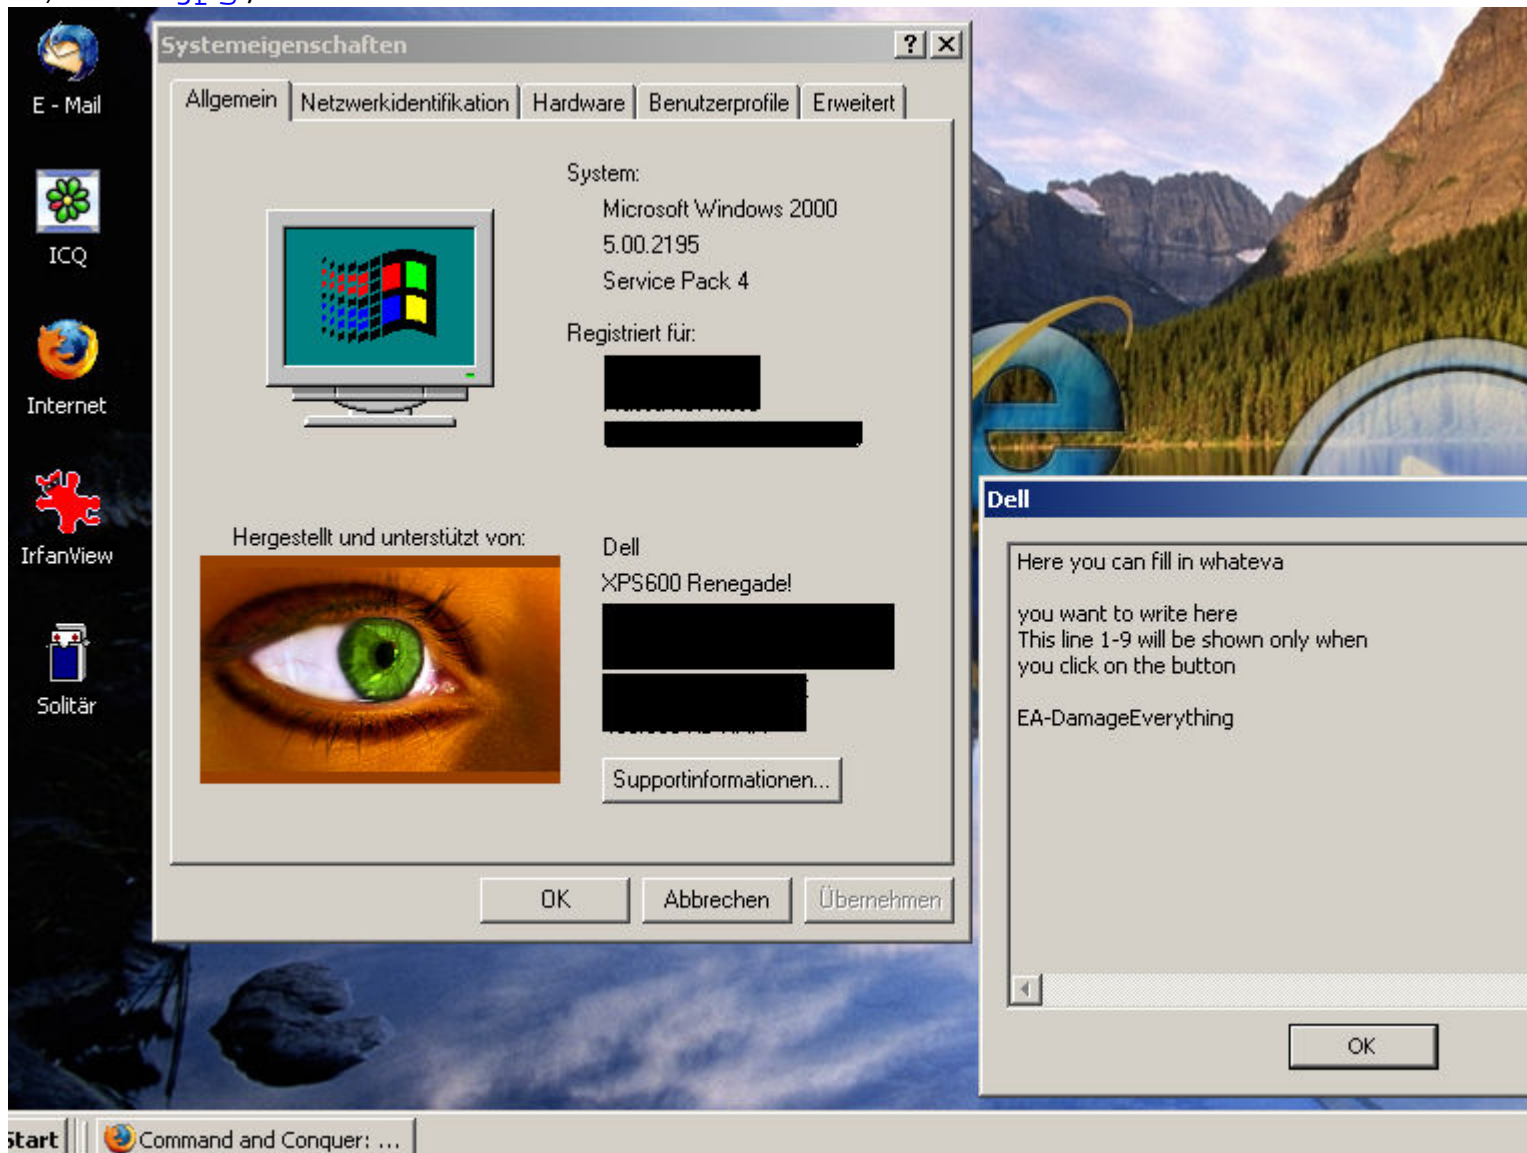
E - Mail

ICQ

Internet

IrfanView

Solitär

Systemeigenschaften

?

Allgemein | Netzwerkidentifikation | Hardware | Benutzerprofile | Erweitert

System:

Microsoft Windows 2000

5.00.2195

Service Pack 4

Registriert für:

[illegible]

Hergestellt und unterstützt von:

Dell

XPS600 Renegade!

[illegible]

Supportinformationen...

OK

Abbrechen

Übernehmen

Dell

Here you can fill in whateva

you want to write here
This line 1-9 will be shown only when
you click on the button

EA-DamageEverything

OK

Start

Command and Conquer: ...